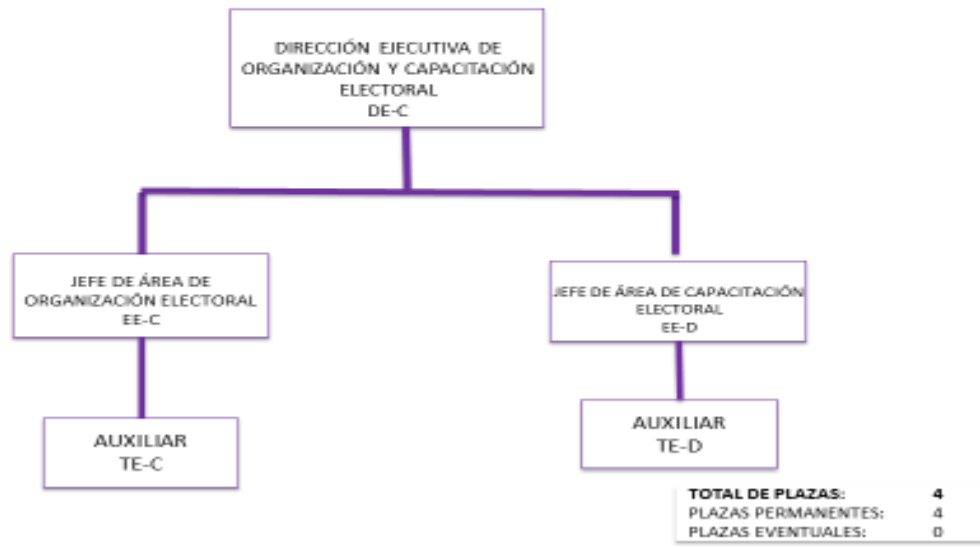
DIRECCIÓN EJECUTIVA DE ORGANIZACIÓN Y CAPACITACIÓN ELECTORAL
DE-C

JEFE DE ÁREA DE ORGANIZACIÓN ELECTORAL
EE-C

JEFE DE ÁREA DE CAPACITACIÓN ELECTORAL
EE-D

AUXILIAR
TE-C

AUXILIAR
TE-D

| TOTAL DE PLAZAS: | 4 |
|---|---|
| PLAZAS PERMANENTES: | 4 |
| PLAZAS EVENTUALES: | 0 |